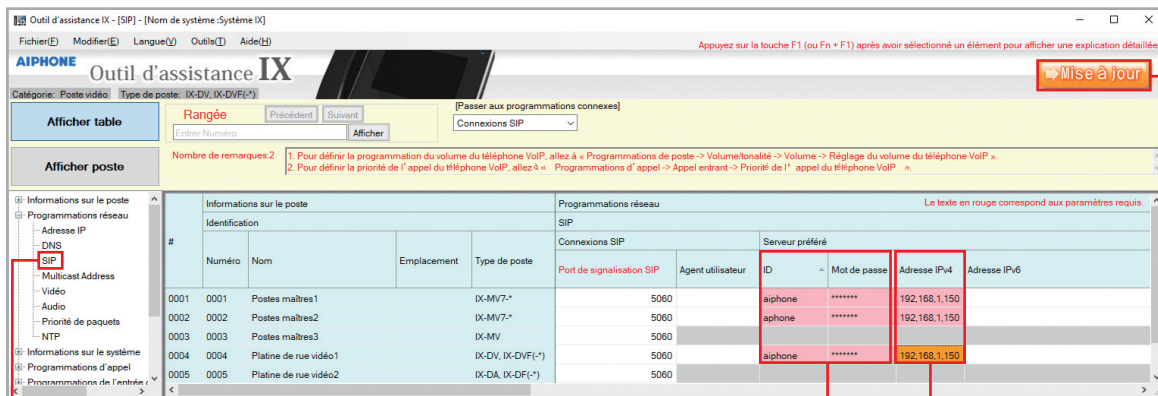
Outil d'assistance IX - [SIP] - [Nom de système :Système IX]

Fichier(F) Modifier(E) Langue(V) Outils(T) Aide(H)

Appuyez sur la touche F1 (ou Fn + F1) après avoir sélectionné un élément pour afficher une explication détaillée

AIPHONE Outil d'assistance IX

Mise à jour

Catégorie: Poste vidéo Type de poste: IX-DV, IX-DVF(-*)

Afficher table

Rangée Précédent Suivant

Entrer Numéro Afficher

[Passer aux programmations connexes]

Connexions SIP

Afficher poste

Nombre de remarques:2

1. Pour définir la programmation du volume du téléphone VoIP, allez à « Programmations de poste -> Volume/tonalité -> Volume -> Réglage du volume du téléphone VoIP ».
2. Pour définir la priorité de l' appel du téléphone VoIP, allez à « Programmations d' appel -> Appel entrant -> Priorité de l' appel du téléphone VoIP ».

Informations sur le poste
Programmations réseau
Adresse IP
DNS
SIP
Multicast Address
Vidéo
Audio
Priorité de paquets
NTP
Informations sur le système
Programmations d'appel
Programmations de l'entrée

Le texte en rouge correspond aux paramètres requis.

| # | Informations sur le poste | | | | Programmations réseau | | | | | |
|---|---|---|---|---|---|---|---|---|---|---|
| | Identification | | | | SIP | | | | | |
| | | | | | Connexions SIP | | Serveur préféré | | | |
| | Numéro | Nom | Emplacement | Type de poste | Port de signalisation SIP | Agent utilisateur | ID | Mot de passe | Adresse IPv4 | Adresse IPv6 |
| 0001 | 0001 | Postes maîtres1 | | IX-MV7-* | 5060 | | aiphone | ******* | 192,168,1,150 | |
| 0002 | 0002 | Postes maîtres2 | | IX-MV7-* | 5060 | | aphone | ******* | 192,168,1,150 | |
| 0003 | 0003 | Postes maîtres3 | | IX-MV | 5060 | | | | | |
| 0004 | 0004 | Platine de rue vidéo1 | | IX-DV, IX-DVF(-*) | 5060 | | aiphone | ******* | 192,168,1,150 | |
| 0005 | 0005 | Platine de rue vidéo2 | | IX-DA, IX-DF(-*) | 5060 | | | | | |